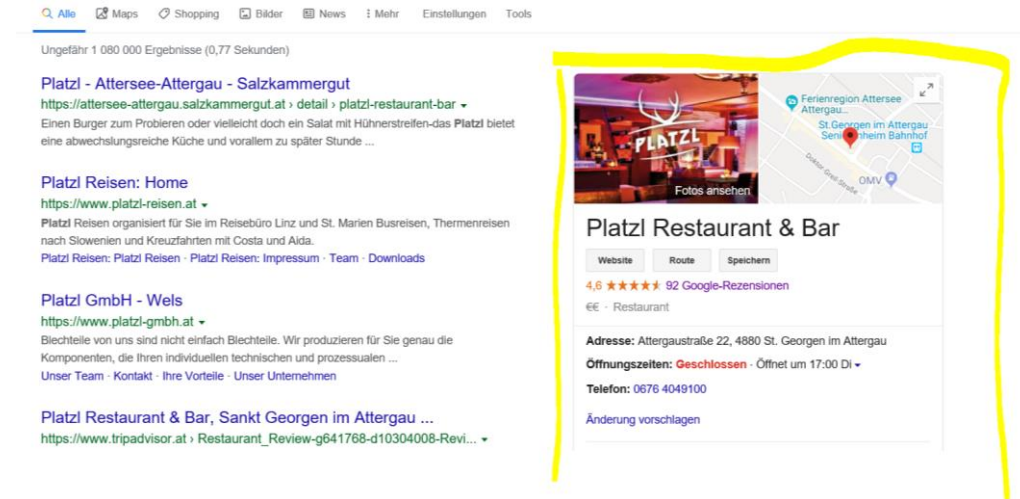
Alle Maps Shopping Bilder News Mehr Einstellungen Tools

Ungefähr 1 080 000 Ergebnisse (0,77 Sekunden)

Platzl - Attersee-Attergau - Salzkammergut
https://attersee-attergau.salzkammergut.at › detail › platzl-restaurant-bar
Einen Burger zum Probieren oder vielleicht doch ein Salat mit Hühnerstreifen-das Platzl bietet eine abwechslungsreiche Küche und vorallem zu später Stunde ...

Platzl Reisen: Home
https://www.platzl-reisen.at
Platzl Reisen organisiert für Sie im Reisebüro Linz und St. Marien Busreisen, Thermenreisen nach Slowenien und Kreuzfahrten mit Costa und Aida.
Platzl Reisen: Platzl Reisen · Platzl Reisen: Impressum · Team · Downloads

Platzl GmbH - Wels
https://www.platzl-gmbh.at
Blechteile von uns sind nicht einfach Blechteile. Wir produzieren für Sie genau die Komponenten, die Ihren individuellen technischen und prozessualen ...
Unser Team · Kontakt · Ihre Vorteile · Unser Unternehmen

Platzl Restaurant & Bar, Sankt Georgen im Attergau ...
https://www.tripadvisor.at › Restaurant_Review-g641768-d10304008-Revi...

PLATZL
Fotos ansehen
Ferienregion Attersee Attergau
St.Georgen im Attergau Seniorenheim Bahnhof
Doktor-Greil-Straße
OMV

Platzl Restaurant & Bar
Website Route Speichern
4,6 ★★★★★ 92 Google-Rezensionen
€€ · Restaurant

Adresse: Attergaustraße 22, 4880 St. Georgen im Attergau
Öffnungszeiten: Geschlossen · Öffnet um 17:00 Di
Telefon: 0676 4049100

Änderung vorschlagen